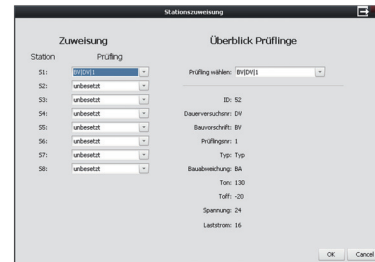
Stationszuweisung

Zuweisung
Station Prüfling
S1: BV|DV|1
S2: unbesetzt
S3: unbesetzt
S4: unbesetzt
S5: unbesetzt
S6: unbesetzt
S7: unbesetzt
S8: unbesetzt

Überblick Prüflinge
Prüfling wählen: BV|DV|1

ID: 52
Dauerversuchsnr: DV
Bauvorschrift: BV
Prüflingsnr: 1
Typ: Typ
Bauabweichung: BA
Ton: 130
Toff: -20
Spannung: 24
Laststrom: 16

OK Cancel